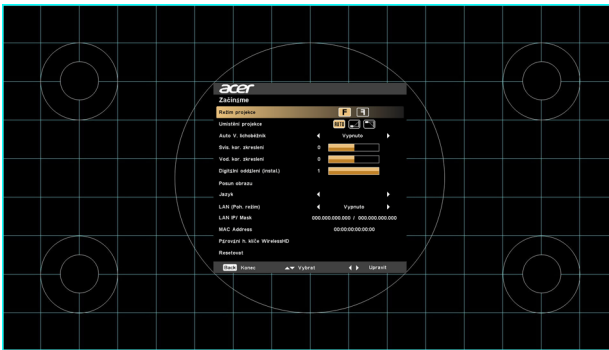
acer
Začínáme

Režim projekce
Umístění projekce
Auto V. lichoběžník | Vypnuto
Svis. kor. zkreslení | 0
Vod. kor. zkreslení | 0
Digitální oddálení (instal.) | 1
Posun obrazu
Jazyk
LAN (Poh. režim) | Vypnuto
LAN IP/ Mask | 000.000.000.000 / 000.000.000.000
MAC Address | 00:00:00:00:00:00
Párování h. klíče WirelessHD
Resetovat

Back Konec    Vybrat    Upravit